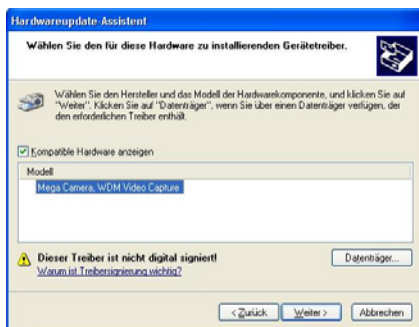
Hardwareupdate-Assistent

Wählen Sie den für diese Hardware zu installierenden Gerätetreiber.

Wählen Sie den Hersteller und das Modell der Hardwarekomponente, und klicken Sie auf "Weiter". Klicken Sie auf "Datenträger", wenn Sie über einen Datenträger verfügen, der den erforderlichen Treiber enthält.

Kompatible Hardware anzeigen

Modell

Mega Camera, WDM Video Capture

Dieser Treiber ist nicht digital signiert!
Warum ist Treibersignierung wichtig?

Datenträger...

< Zurück | Weiter > | Abbrechen